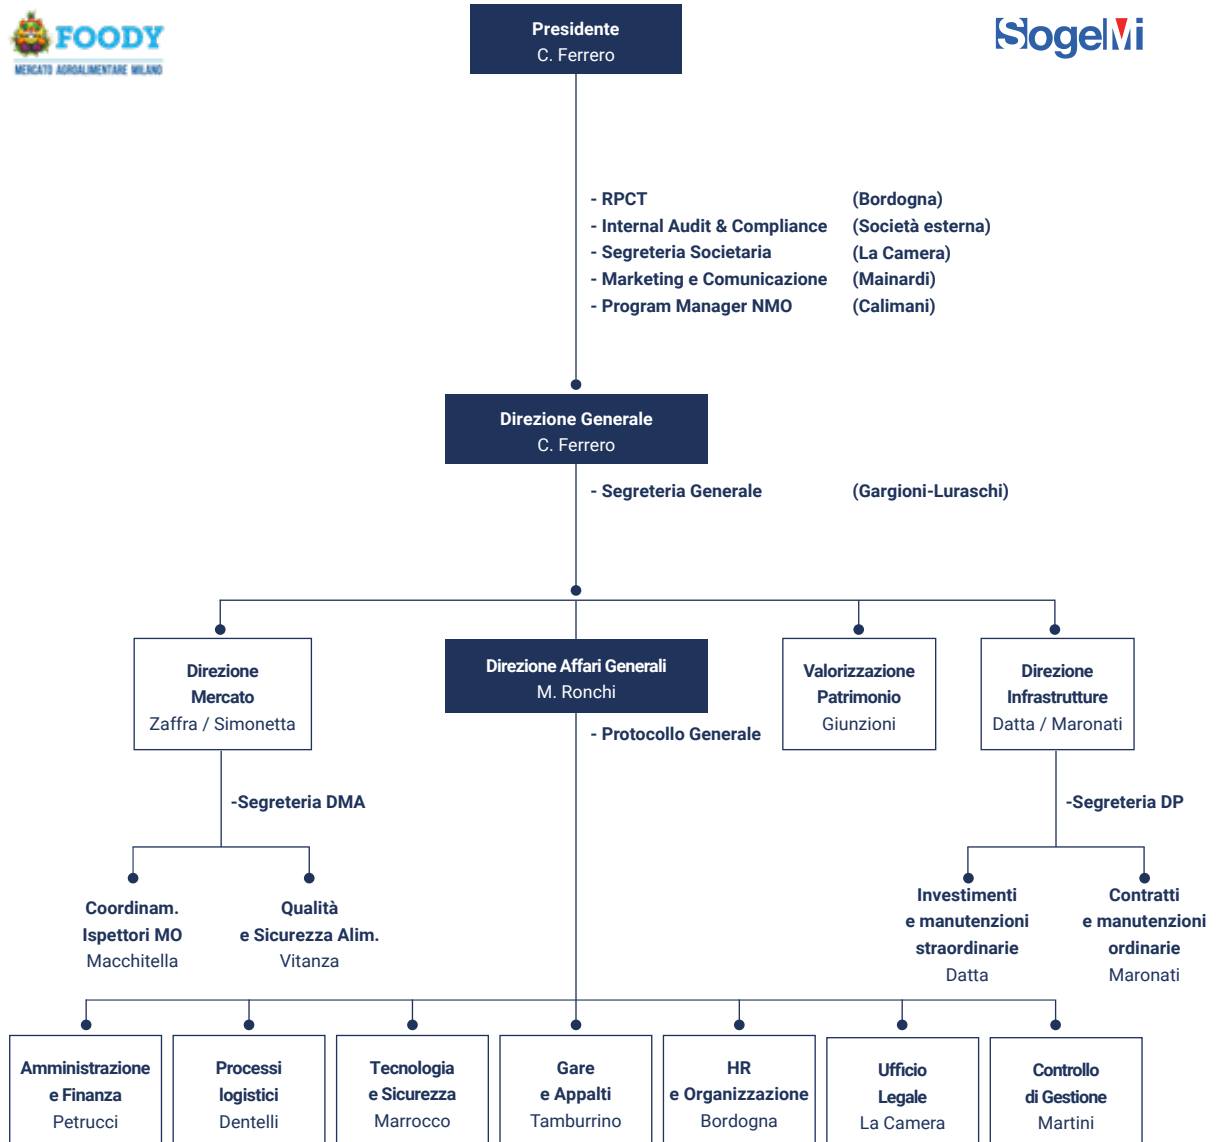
FOODY
MERCATO AGROALIMENTARE MILANO

SogeMi

Presidente
C. Ferrero

- RPCT (Bordogna)
- Internal Audit & Compliance (Società esterna)
- Segreteria Societaria (La Camera)
- Marketing e Comunicazione (Mainardi)
- Program Manager NMO (Calimani)

Direzione Generale
C. Ferrero

- Segreteria Generale (Gargioni-Luraschi)

Direzione Mercato
Zaffra / Simonetta

-Segreteria DMA

Coordinam. Ispettori MO
Macchitella

Qualità e Sicurezza Alim.
Vitanza

Direzione Affari Generali
M. Ronchi

- Protocollo Generale

Valorizzazione Patrimonio
Giunzioni

Direzione Infrastrutture
Datta / Maronati

-Segreteria DP

Investimenti e manutenzioni straordinarie
Datta

Contratti e manutenzioni ordinarie
Maronati

Amministrazione e Finanza
Petrucci

Processi logistici
Dentelli

Tecnologia e Sicurezza
Marrocco

Gare e Appalti
Tamburrino

HR e Organizzazione
Bordogna

Ufficio Legale
La Camera

Controllo di Gestione
Martini